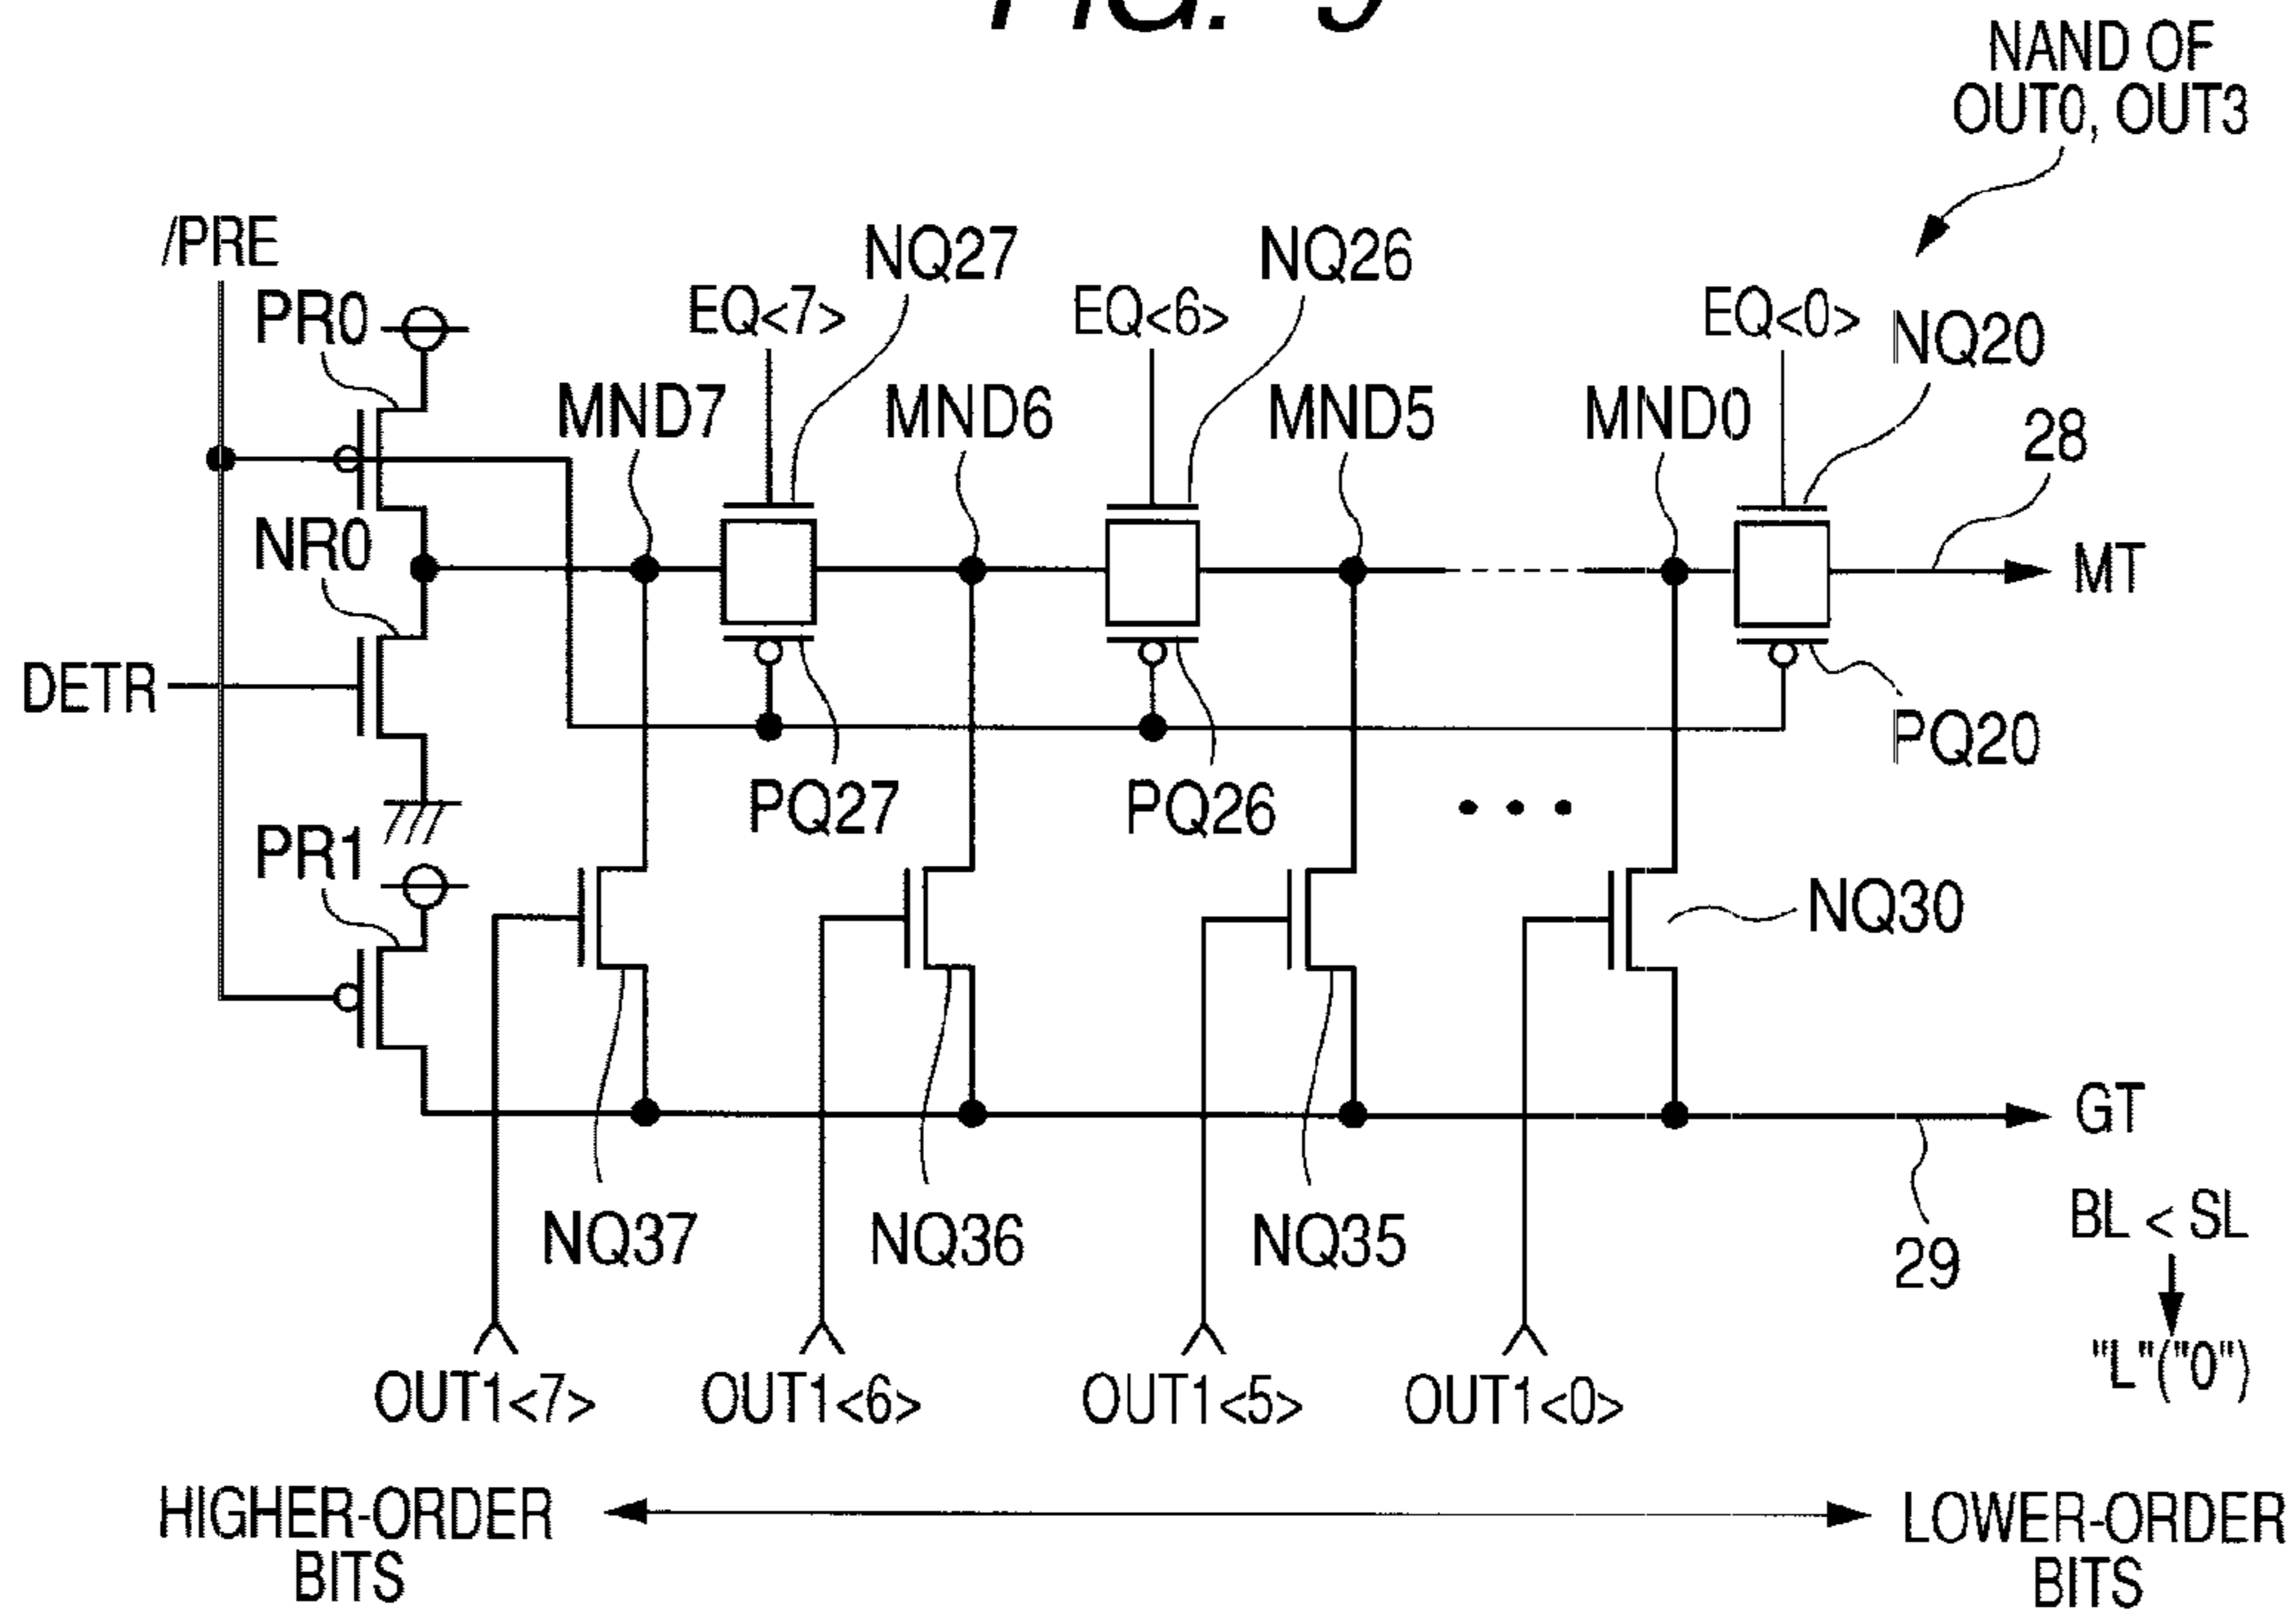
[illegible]

NAND OF OUT0, OUT3

/PRE
PR0
NR0
DETR
PR1
EQ<7>
NQ27
MND7
EQ<6>
NQ26
MND6
MND5
EQ<0>
NQ20
MND0
28
MT
PQ27
PQ26
PQ20
NQ30
GT
NQ37
NQ36
NQ35
29
BL < SL
"L"("0")
OUT1<7>
OUT1<6>
OUT1<5>
OUT1<0>

HIGHER-ORDER BITS
LOWER-ORDER BITS